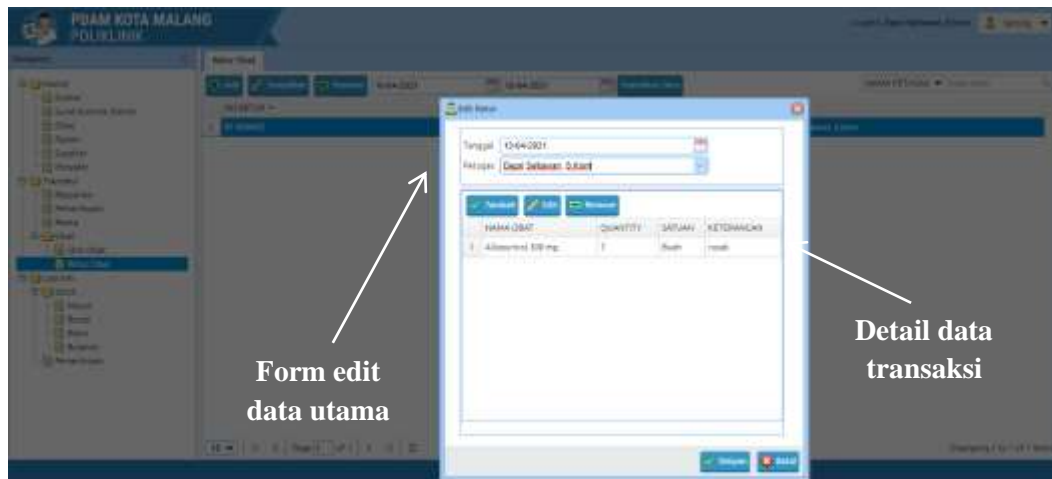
PDAM KOTA MALANG
POLIKLINIK

Edit Retur

Tanggal 12-04-2021
Petugas Dapit Setiawan, S.Kom

Tambah Edit Hapus

| | NAMA OBAT | QUANTITY | SATUAN | KETERANGAN |
|---|---|---|---|---|
| 1 | Allopurinol 100 mg | 1 | Buah | rusak |

Simpan Batal

Form edit data utama

Detail data transaksi